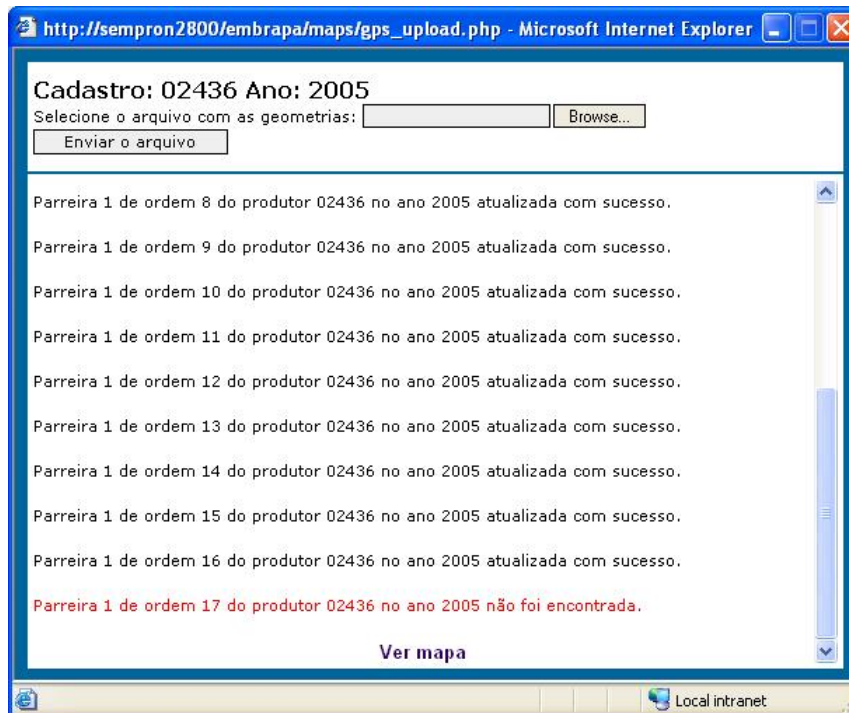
http://sempron2800/embrapa/maps/gps_upload.php - Microsoft Internet Explorer

Cadastro: 02436 Ano: 2005
Selecione o arquivo com as geometrias: Browse...
Enviar o arquivo

Parreira 1 de ordem 8 do produtor 02436 no ano 2005 atualizada com sucesso.

Parreira 1 de ordem 9 do produtor 02436 no ano 2005 atualizada com sucesso.

Parreira 1 de ordem 10 do produtor 02436 no ano 2005 atualizada com sucesso.

Parreira 1 de ordem 11 do produtor 02436 no ano 2005 atualizada com sucesso.

Parreira 1 de ordem 12 do produtor 02436 no ano 2005 atualizada com sucesso.

Parreira 1 de ordem 13 do produtor 02436 no ano 2005 atualizada com sucesso.

Parreira 1 de ordem 14 do produtor 02436 no ano 2005 atualizada com sucesso.

Parreira 1 de ordem 15 do produtor 02436 no ano 2005 atualizada com sucesso.

Parreira 1 de ordem 16 do produtor 02436 no ano 2005 atualizada com sucesso.

Parreira 1 de ordem 17 do produtor 02436 no ano 2005 não foi encontrada.

Ver mapa

Local intranet